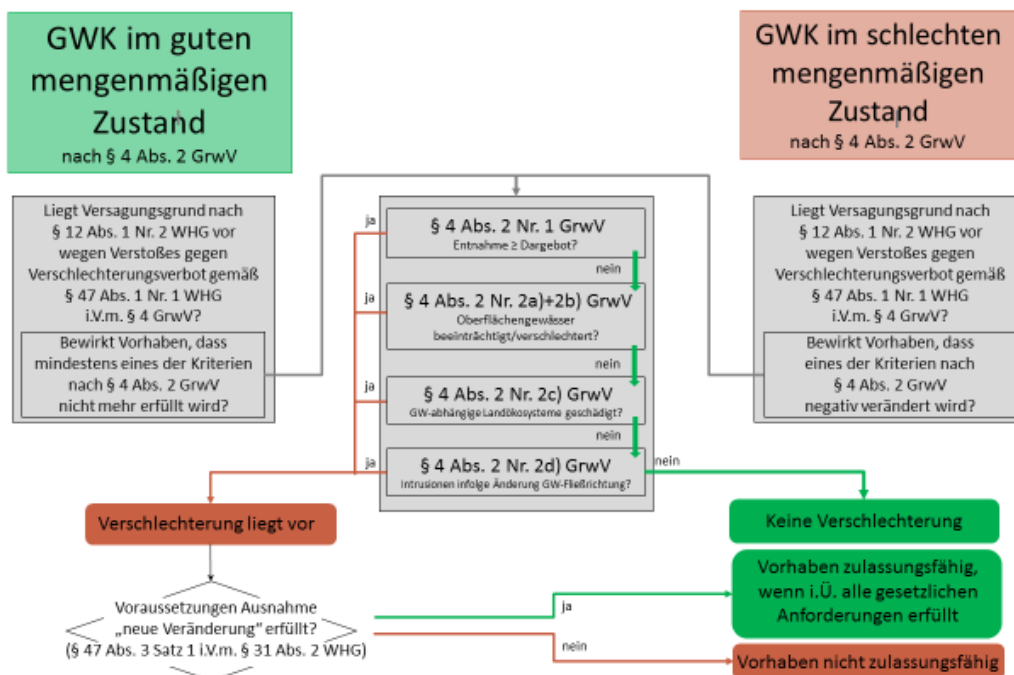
GWK im guten mengenmäßigen Zustand
nach § 4 Abs. 2 GrwV

GWK im schlechten mengenmäßigen Zustand
nach § 4 Abs. 2 GrwV

Liegt Versagungsgrund nach § 12 Abs. 1 Nr. 2 WHG vor wegen Verstoßes gegen Verschlechterungsverbot gemäß § 47 Abs. 1 Nr. 1 WHG i.V.m. § 4 GrwV?

Bewirkt Vorhaben, dass mindestens eines der Kriterien nach § 4 Abs. 2 GrwV nicht mehr erfüllt wird?

ja
§ 4 Abs. 2 Nr. 1 GrwV
Entnahme ≥ Dargebot?
nein

ja
§ 4 Abs. 2 Nr. 2a)+2b) GrwV
Oberflächengewässer beeinträchtigt/verschlechtert?
nein

ja
§ 4 Abs. 2 Nr. 2c) GrwV
GW-abhängige Landökosysteme geschädigt?
nein

ja
§ 4 Abs. 2 Nr. 2d) GrwV
Intrusionen infolge Änderung GW-Fließrichtung?
nein

Liegt Versagungsgrund nach § 12 Abs. 1 Nr. 2 WHG vor wegen Verstoßes gegen Verschlechterungsverbot gemäß § 47 Abs. 1 Nr. 1 WHG i.V.m. § 4 GrwV?

Bewirkt Vorhaben, dass eines der Kriterien nach § 4 Abs. 2 GrwV negativ verändert wird?

Verschlechterung liegt vor

Keine Verschlechterung

Voraussetzungen Ausnahme „neue Veränderung“ erfüllt? (§ 47 Abs. 3 Satz 1 i.V.m. § 31 Abs. 2 WHG)

ja
Vorhaben zulassungsfähig, wenn i.Ü. alle gesetzlichen Anforderungen erfüllt

nein
Vorhaben nicht zulassungsfähig